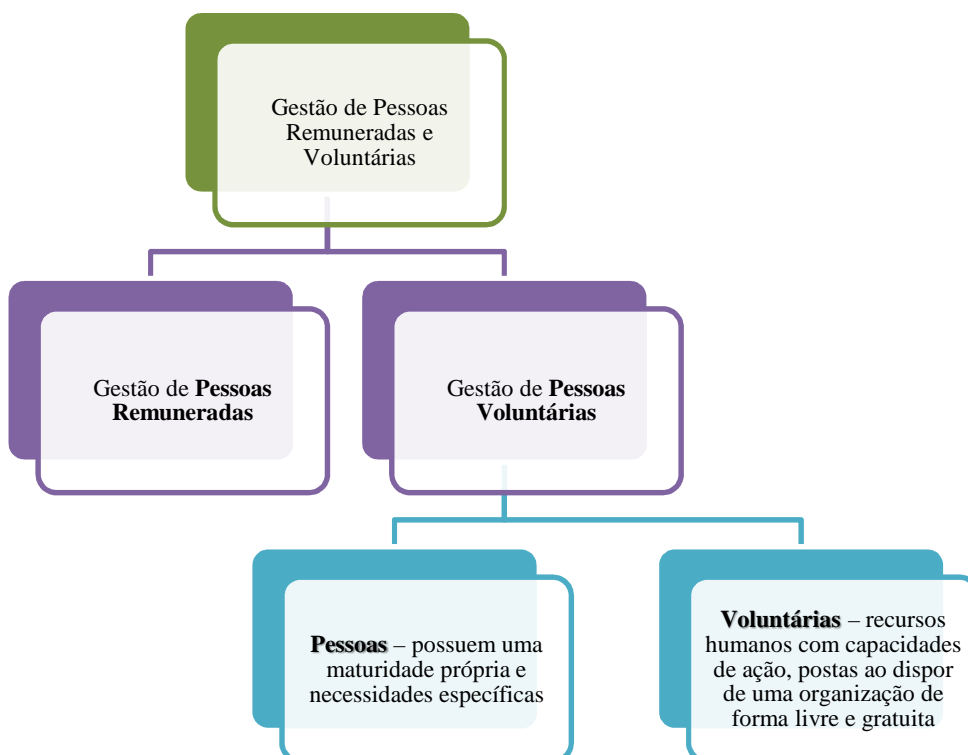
Gestão de Pessoas Remuneradas e Voluntárias

Gestão de **Pessoas Remuneradas**

Gestão de **Pessoas Voluntárias**

**Pessoas** – possuem uma maturidade própria e necessidades específicas

**Voluntárias** – recursos humanos com capacidades de ação, postas ao dispor de uma organização de forma livre e gratuita